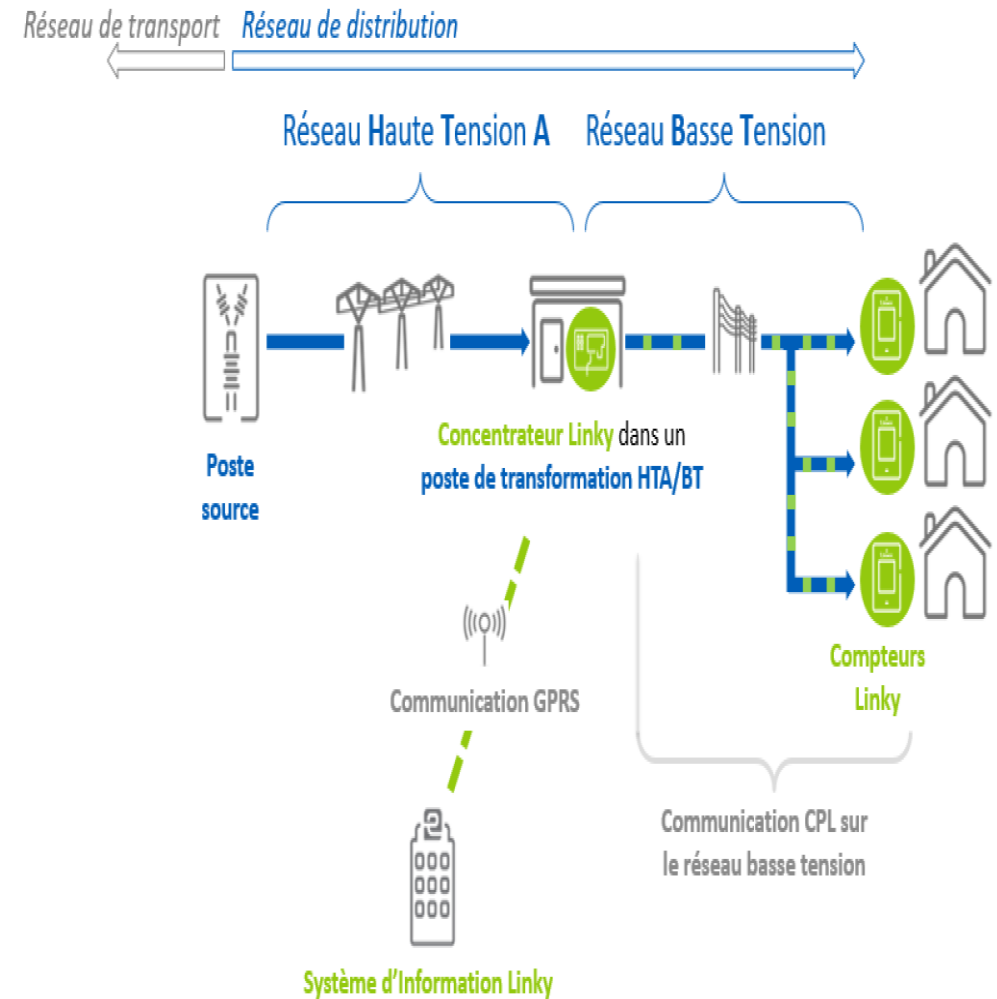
Réseau de transport

Réseau de distribution

Réseau Haute Tension A

Réseau Basse Tension

Poste source

Concentrateur Linky dans un poste de transformation HTA/BT

Communication GPRS

Compteurs Linky

Communication CPL sur le réseau basse tension

Système d'Information Linky